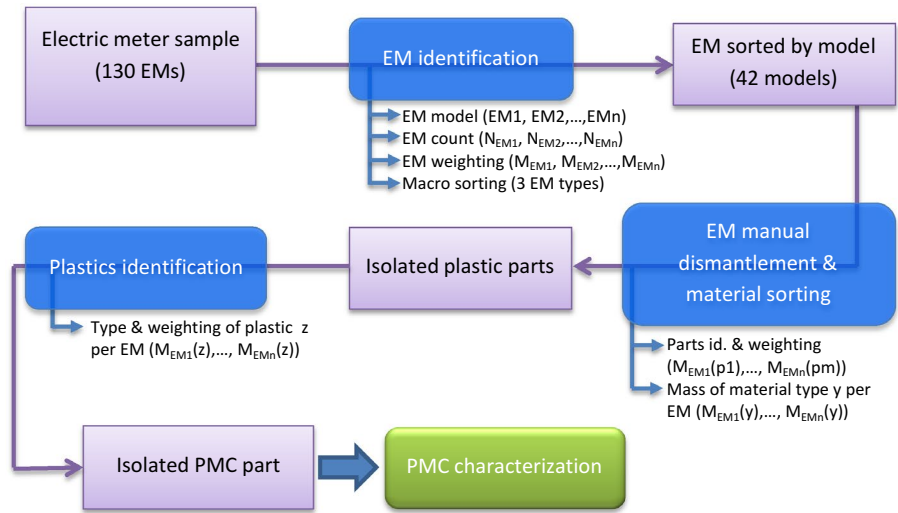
Electric meter sample (130 EMs)

EM identification

EM sorted by model (42 models)

EM model (EM1, EM2,…,EMn)
EM count ($N_{EM1}$, $N_{EM2}$,…,$N_{EMn}$)
EM weighting ($M_{EM1}$, $M_{EM2}$,…,$M_{EMn}$)
Macro sorting (3 EM types)

EM manual dismantlement & material sorting

Isolated plastic parts

Plastics identification

Type & weighting of plastic z per EM ($M_{EM1}(z)$,…, $M_{EMn}(z)$)

Parts id. & weighting ($M_{EM1}(p1)$,…, $M_{EMn}(pm)$)
Mass of material type y per EM ($M_{EM1}(y)$,…, $M_{EMn}(y)$)

Isolated PMC part

PMC characterization